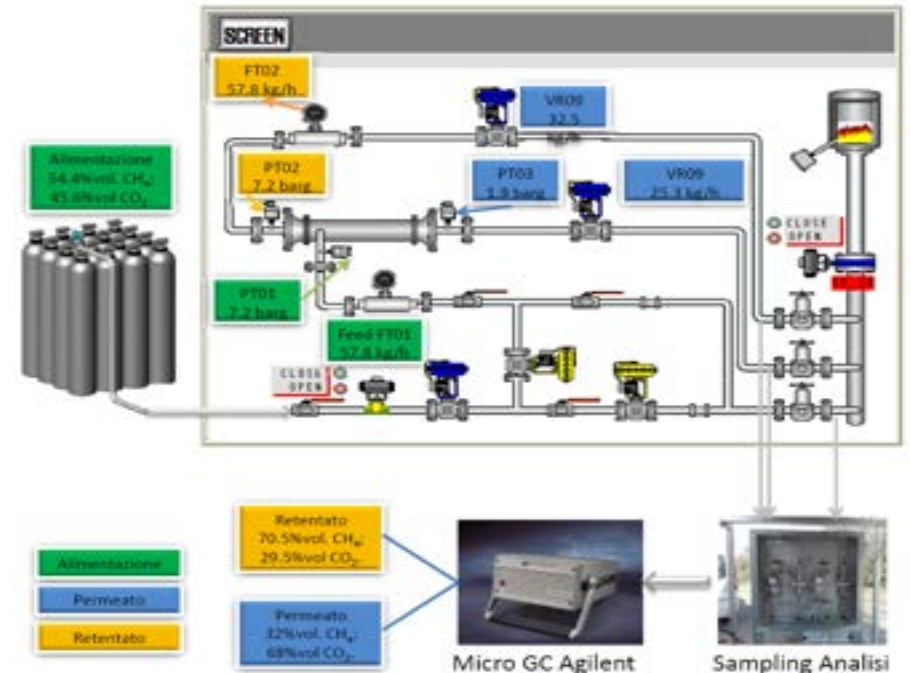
SCREEN

FT02
57.8 kg/h

VR09
32.5
kg/h

Alimentazione
54.4%vol. $CH_4$
45.6%vol $CO_2$

PT02
7.2 barg

PT03
1.9 barg

VR09
25.3 kg/h

CLOSE
OPEN

PT01
7.2 barg

Feed FT01
57.8 kg/h

CLOSE
OPEN

Retentato
70.5%vol. $CH_4$
29.5%vol $CO_2$

Alimentazione

Permeato

Retentato

Permeato
32%vol. $CH_4$
68%vol $CO_2$

Micro GC Agilent

Sampling Analisi